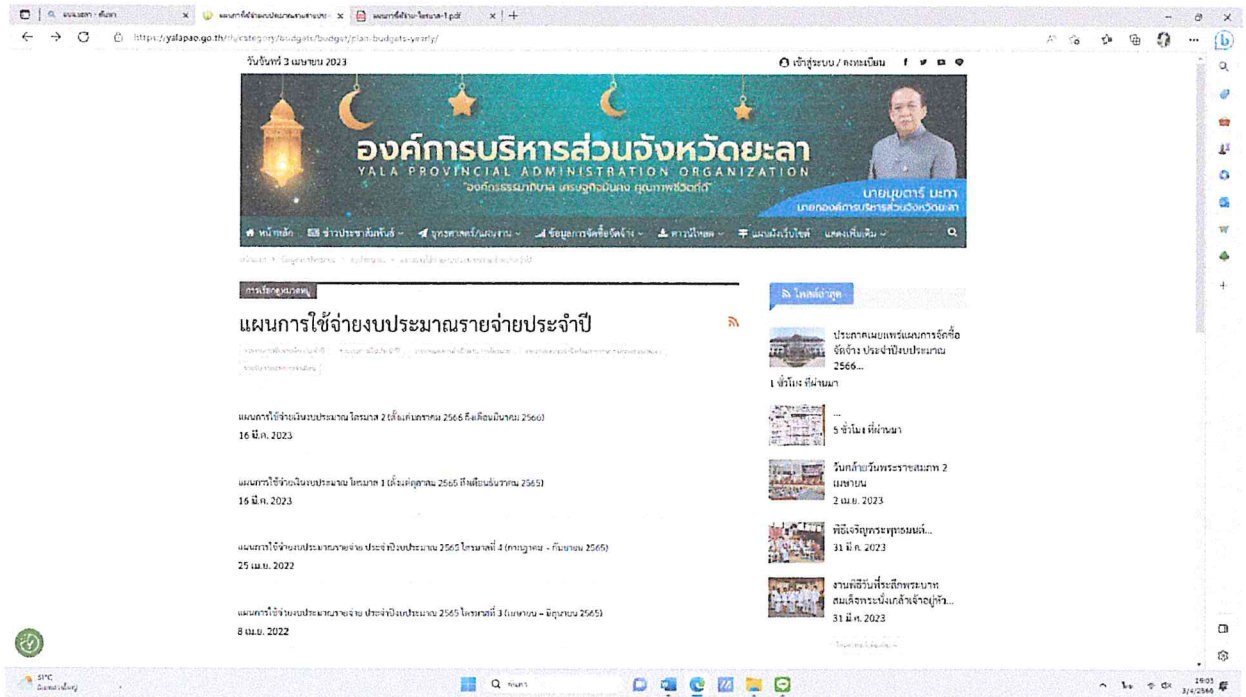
https://yalapao.go.th/category/budgets/budget/plan-budgets-yearly/

วันจันทร์ 3 เมษายน 2023

เข้าสู่ระบบ / ลงทะเบียน

องค์การบริหารส่วนจังหวัดยะลา
YALA PROVINCIAL ADMINISTRATION ORGANIZATION
"องค์กรธรรมาภิบาล เศรษฐกิจมั่นคง คุณภาพชีวิตที่ดี"

นายมุขตาร์ มะทา
นายกองค์การบริหารส่วนจังหวัดยะลา

หน้าหลัก | ข่าวประชาสัมพันธ์ | ยุทธศาสตร์/แผนงาน | ข้อมูลการจัดซื้อจัดจ้าง | ดาวน์โหลด | แผนผังเว็บไซต์ | แสดงเพิ่มเติม

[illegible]

การเรียกดูหมวดหมู่

แผนการใช้จ่ายงบประมาณรายจ่ายประจำปี

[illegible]

แผนการใช้จ่ายเงินงบประมาณ ไตรมาส 2 (ตั้งแต่มกราคม 2566 ถึงเดือนมีนาคม 2566)
16 มี.ค. 2023

แผนการใช้จ่ายเงินงบประมาณ ไตรมาส 1 (ตั้งแต่ตุลาคม 2565 ถึงเดือนธันวาคม 2565)
16 มี.ค. 2023

แผนการใช้จ่ายงบประมาณรายจ่าย ประจำปีงบประมาณ 2565 ไตรมาสที่ 4 (กรกฎาคม - กันยายน 2565)
25 เม.ย. 2022

แผนการใช้จ่ายงบประมาณรายจ่าย ประจำปีงบประมาณ 2565 ไตรมาสที่ 3 (เมษายน – มิถุนายน 2565)
8 เม.ย. 2022

โพสต์ล่าสุด

ประกาศเผยแพร่แผนการจัดซื้อจัดจ้าง ประจำปีงบประมาณ 2566...
1 ชั่วโมง ที่ผ่านมา

...
5 ชั่วโมง ที่ผ่านมา

วันกล้ายวันพระราชสมภพ 2 เมษายน
2 เม.ย. 2023

พิธีเจริญพระพุทธมนต์...
31 มี.ค. 2023

งานพิธีวันที่ระลึกพระบาทสมเด็จพระนั่งเกล้าเจ้าอยู่หัว...
31 มี.ค. 2023

31°C
ค้นหา
19:03
3/4/2566